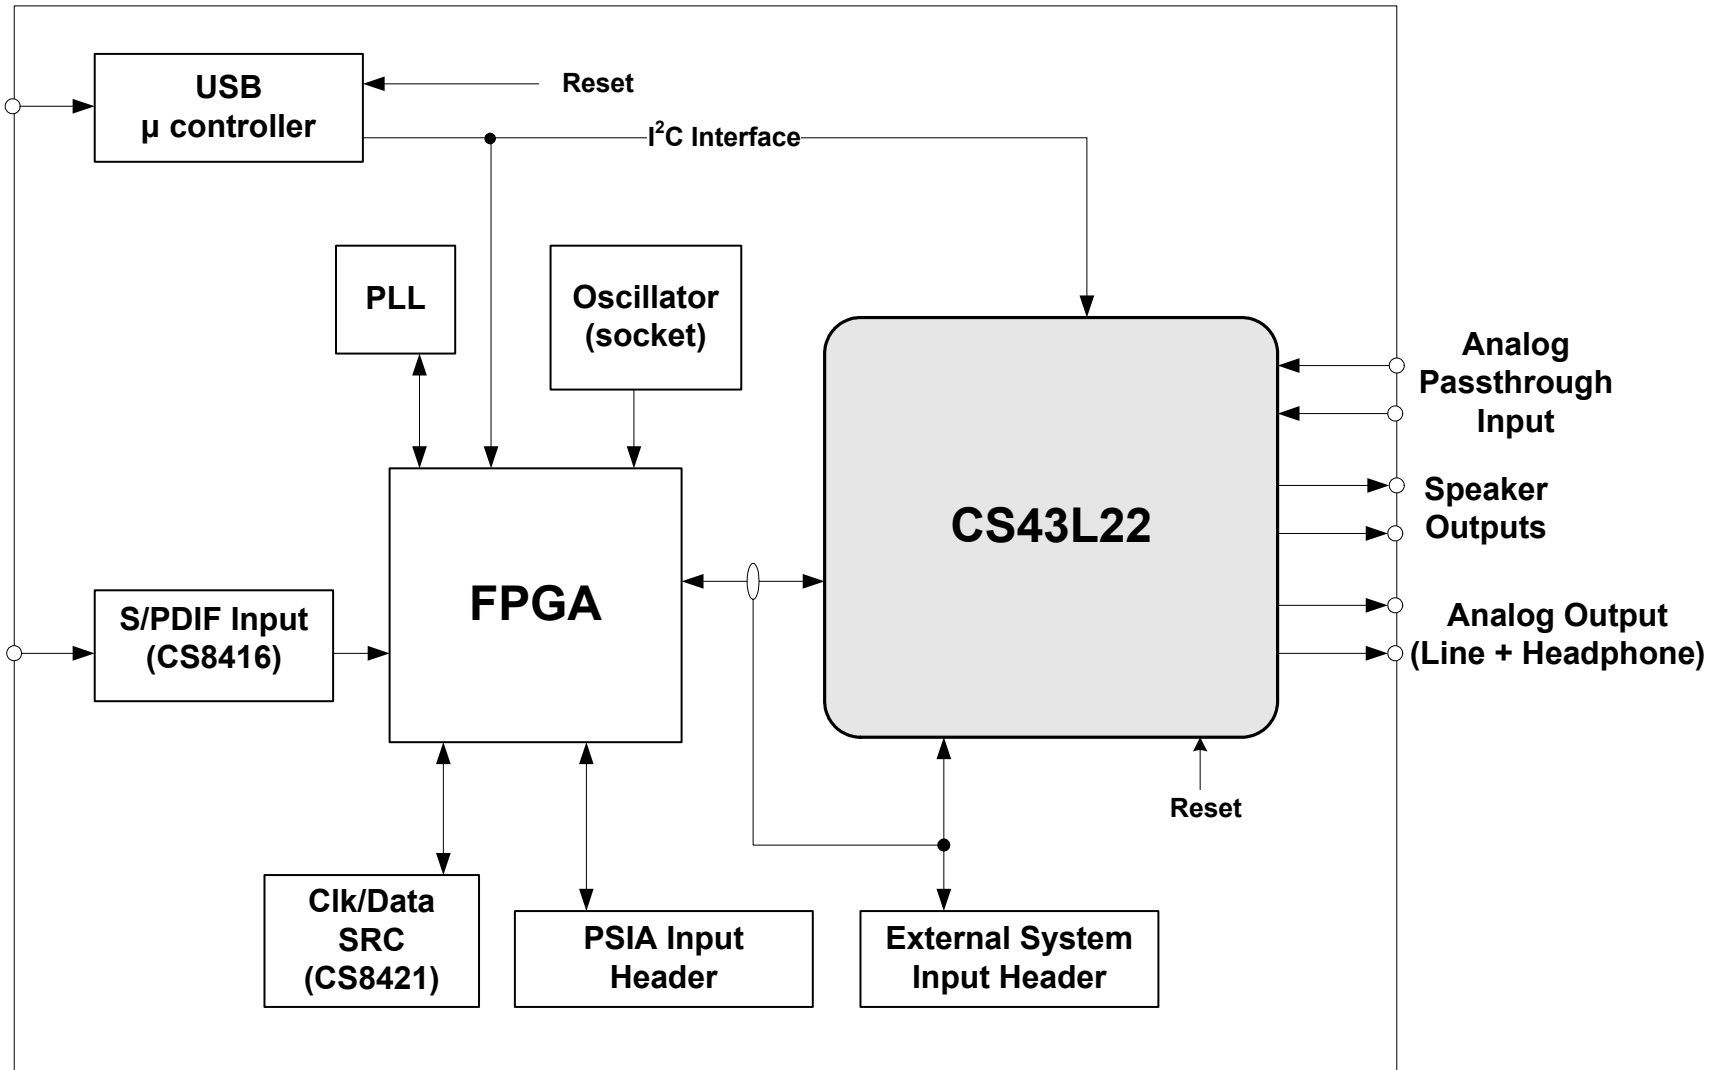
USB
μ controller

Reset

$I^2C$ Interface

PLL

Oscillator
(socket)

CS43L22

Analog
Passthrough
Input

Speaker
Outputs

Analog Output
(Line + Headphone)

FPGA

S/PDIF Input
(CS8416)

Reset

Clk/Data
SRC
(CS8421)

PSIA Input
Header

External System
Input Header